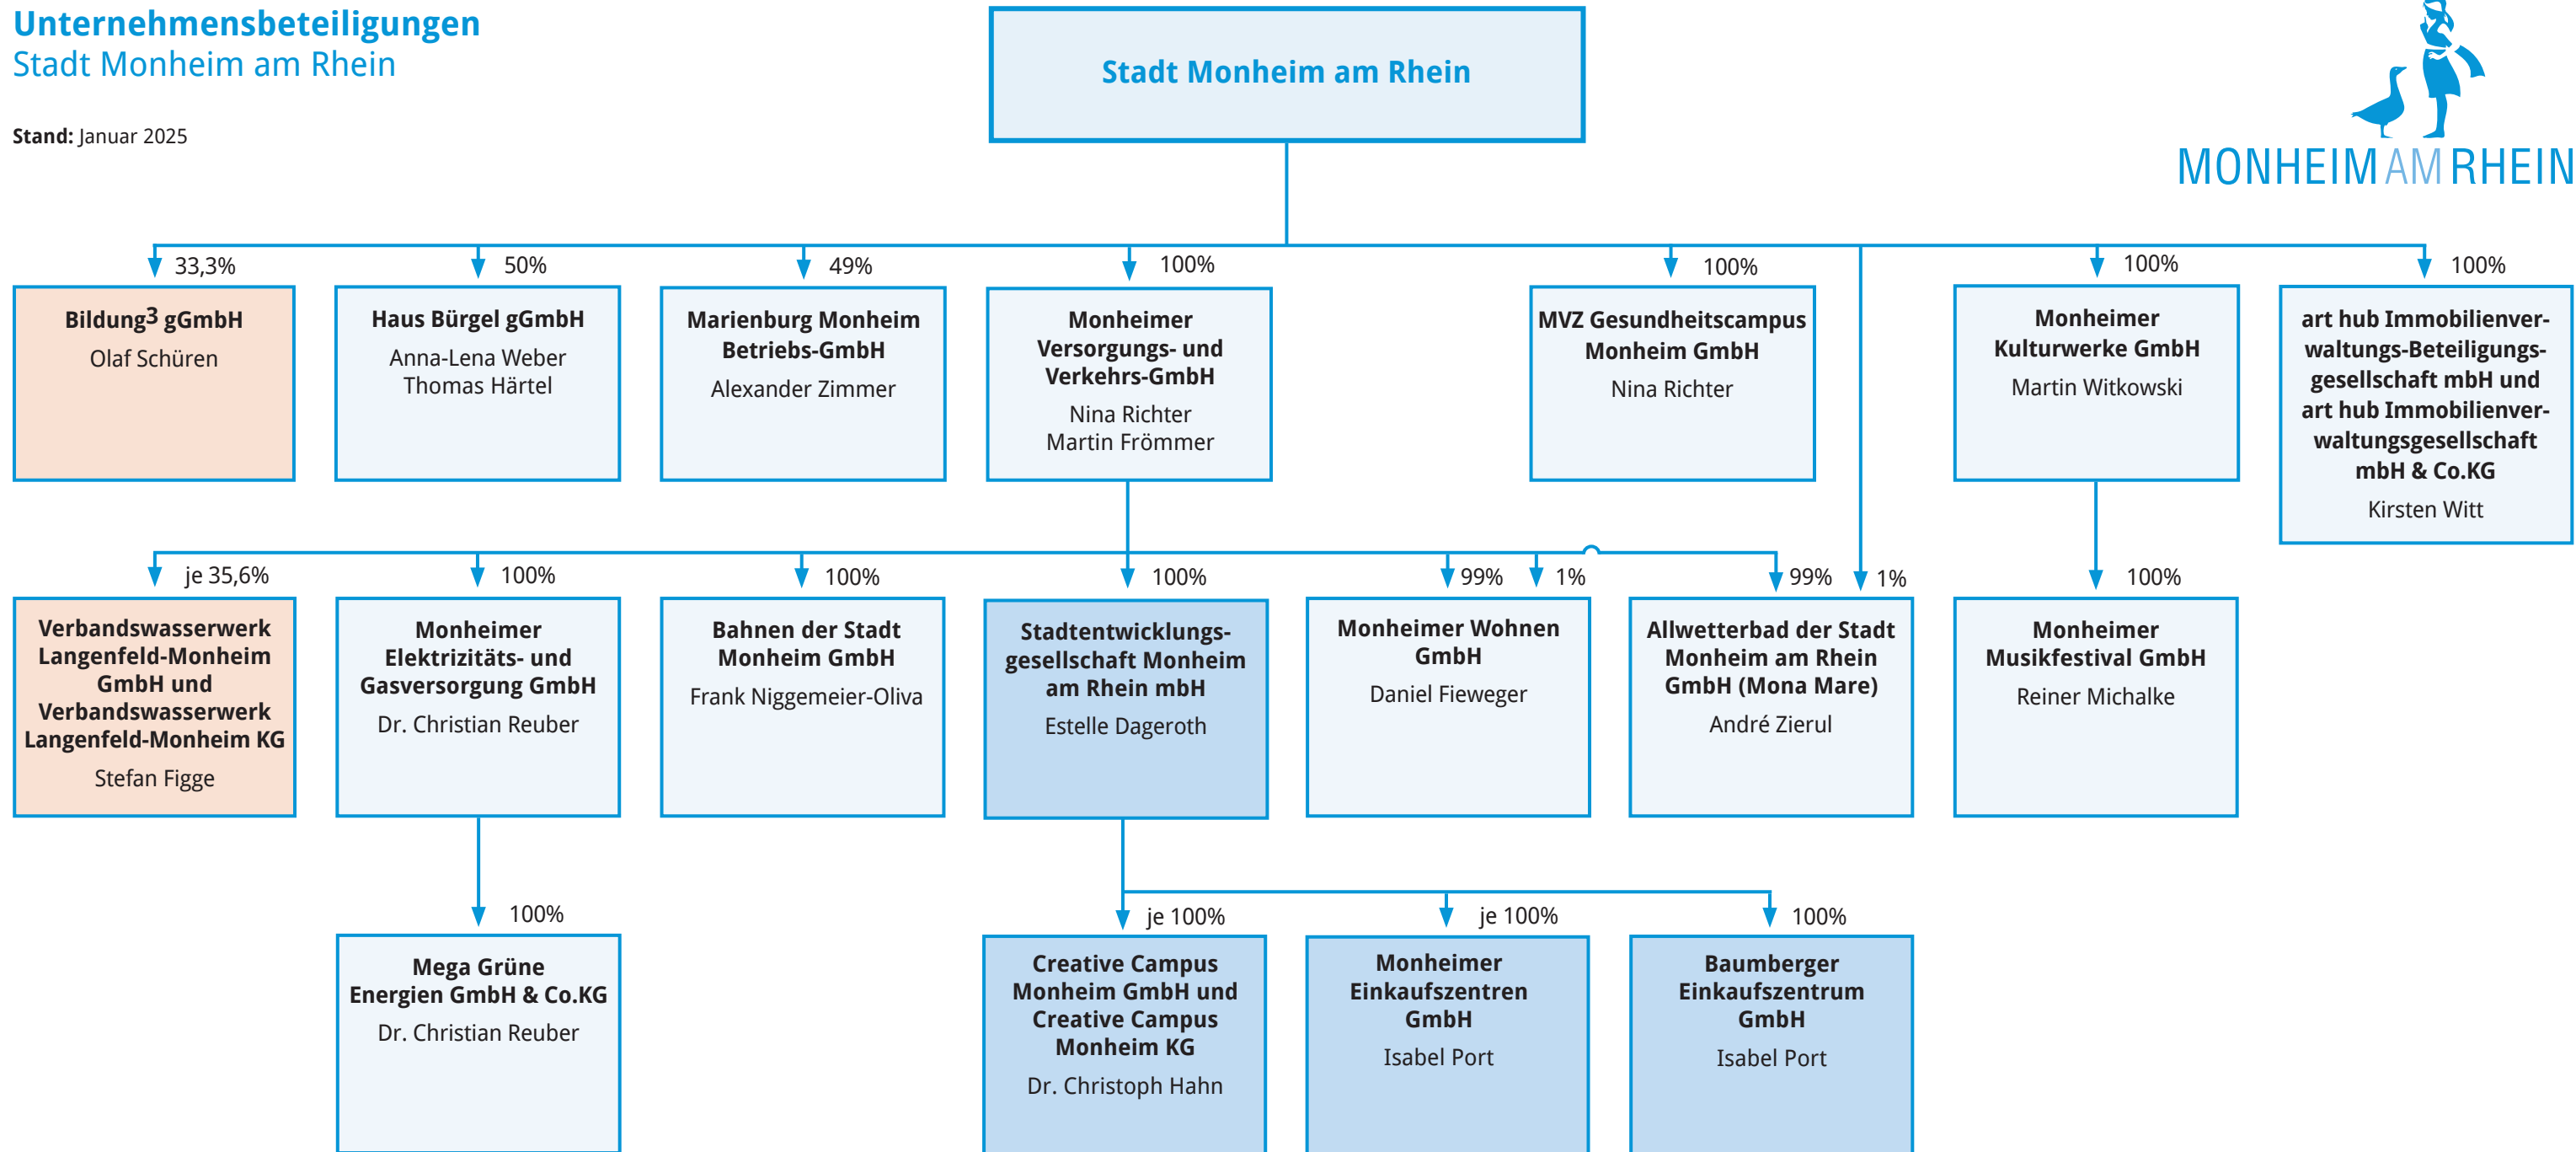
Unternehmensbeteiligungen
Stadt Monheim am Rhein

Stand: Januar 2025

Stadt Monheim am Rhein

MONHEIM AM RHEIN

33,3%
Bildung$^3$ gGmbH
Olaf Schüren

50%
Haus Bürgel gGmbH
Anna-Lena Weber
Thomas Härtel

49%
Marienburg Monheim Betriebs-GmbH
Alexander Zimmer

100%
Monheimer Versorgungs- und Verkehrs-GmbH
Nina Richter
Martin Frömmer

100%
MVZ Gesundheitscampus Monheim GmbH
Nina Richter

100%
Monheimer Kulturwerke GmbH
Martin Witkowski

100%
art hub Immobilienverwaltungs-Beteiligungsgesellschaft mbH und art hub Immobilienverwaltungsgesellschaft mbH & Co.KG
Kirsten Witt

je 35,6%
Verbandswasserwerk Langenfeld-Monheim GmbH und Verbandswasserwerk Langenfeld-Monheim KG
Stefan Figge

100%
Monheimer Elektrizitäts- und Gasversorgung GmbH
Dr. Christian Reuber

100%
Bahnen der Stadt Monheim GmbH
Frank Niggemeier-Oliva

100%
Stadtentwicklungsgesellschaft Monheim am Rhein mbH
Estelle Dageroth

99%
1%
Monheimer Wohnen GmbH
Daniel Fieweger

99%
1%
Allwetterbad der Stadt Monheim am Rhein GmbH (Mona Mare)
André Zierul

100%
Monheimer Musikfestival GmbH
Reiner Michalke

100%
Mega Grüne Energien GmbH & Co.KG
Dr. Christian Reuber

je 100%
Creative Campus Monheim GmbH und Creative Campus Monheim KG
Dr. Christoph Hahn

je 100%
Monheimer Einkaufszentren GmbH
Isabel Port

100%
Baumberger Einkaufszentrum GmbH
Isabel Port